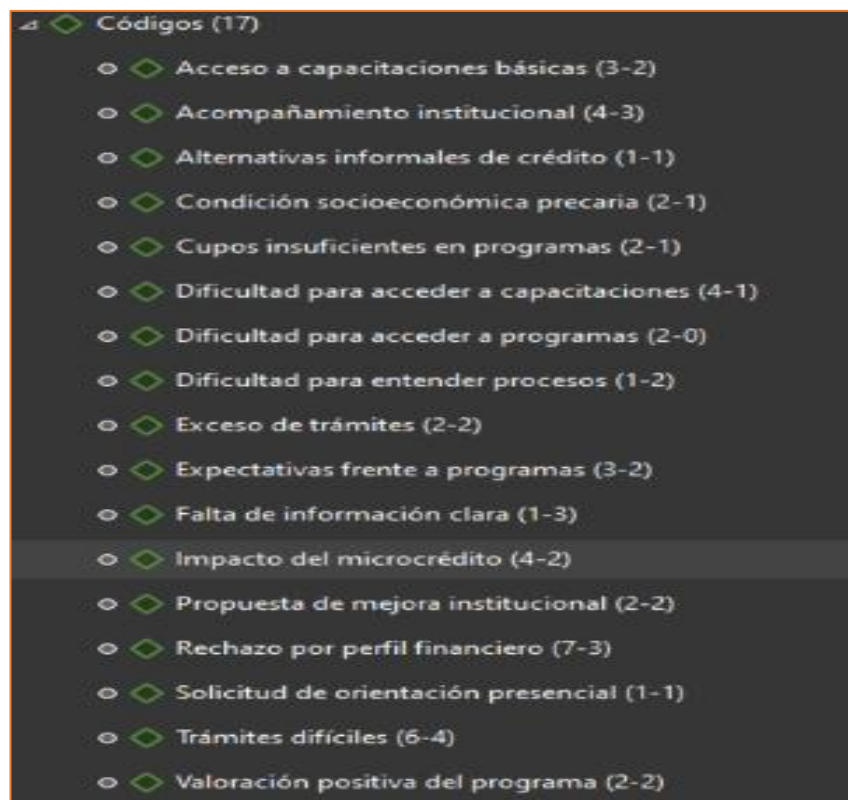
Códigos (17)

Acceso a capacitaciones básicas (3-2)

Acompañamiento institucional (4-3)

Alternativas informales de crédito (1-1)

Condición socioeconómica precaria (2-1)

Cupos insuficientes en programas (2-1)

Dificultad para acceder a capacitaciones (4-1)

Dificultad para acceder a programas (2-0)

Dificultad para entender procesos (1-2)

Exceso de trámites (2-2)

Expectativas frente a programas (3-2)

Falta de información clara (1-3)

Impacto del microcrédito (4-2)

Propuesta de mejora institucional (2-2)

Rechazo por perfil financiero (7-3)

Solicitud de orientación presencial (1-1)

Trámites difíciles (6-4)

Valoración positiva del programa (2-2)